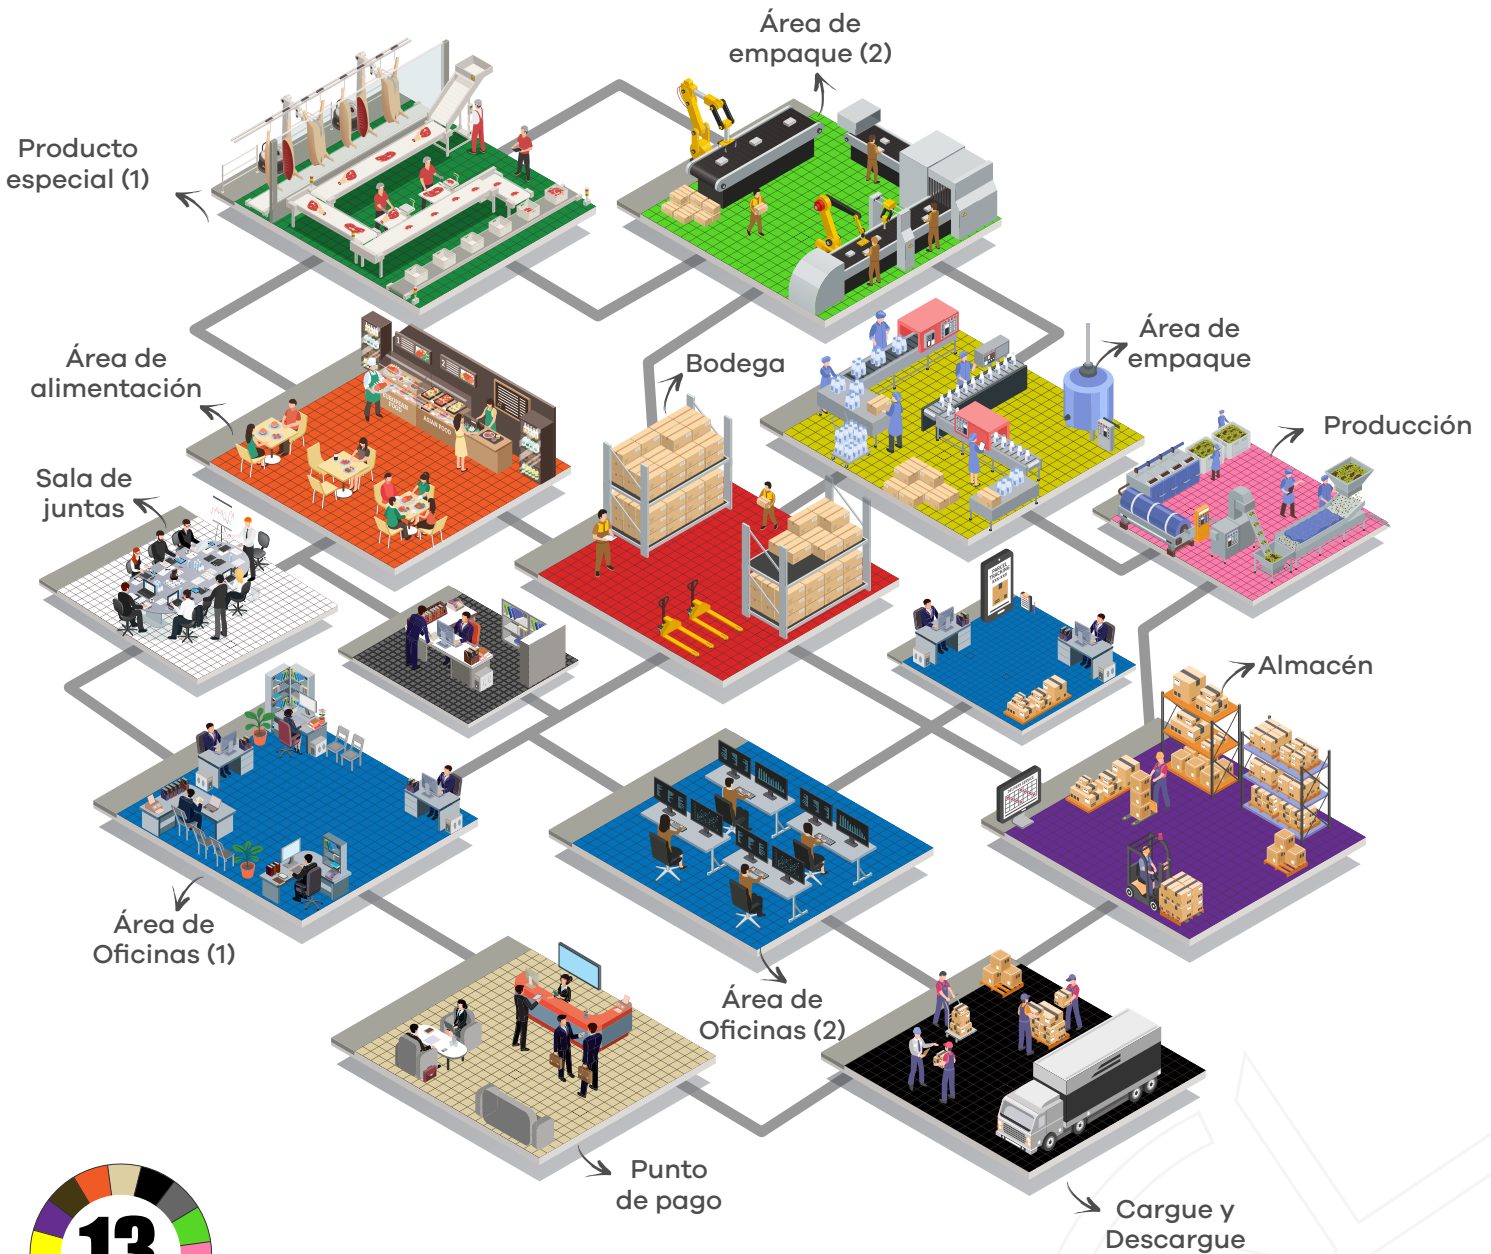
Área de empaque (2)

Producto especial (1)

Área de alimentación

Bodega

Área de empaque

Producción

Sala de juntas

Almacén

Área de Oficinas (1)

Área de Oficinas (2)

Punto de pago

Cargue y Descargue

13